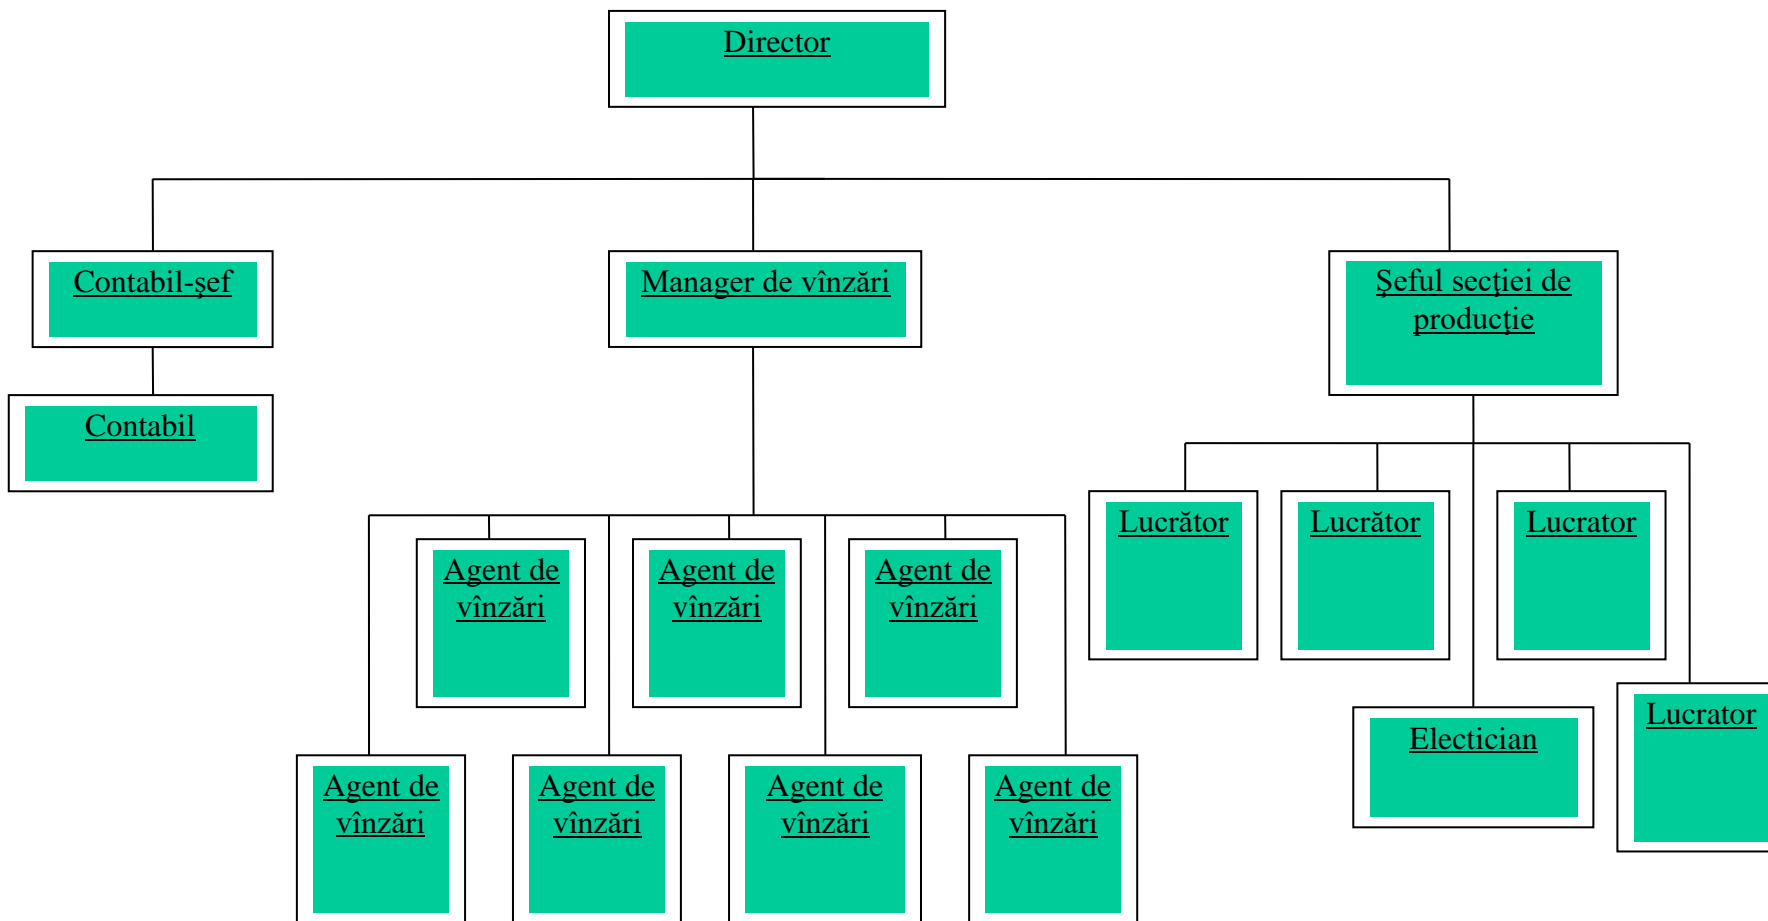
Director

Contabil-şef

Manager de vînzări

Şeful secţiei de producţie

Contabil

Agent de vînzări

Agent de vînzări

Agent de vînzări

Lucrător

Lucrător

Lucrator

Electician

Lucrator

Agent de vînzări

Agent de vînzări

Agent de vînzări

Agent de vînzări